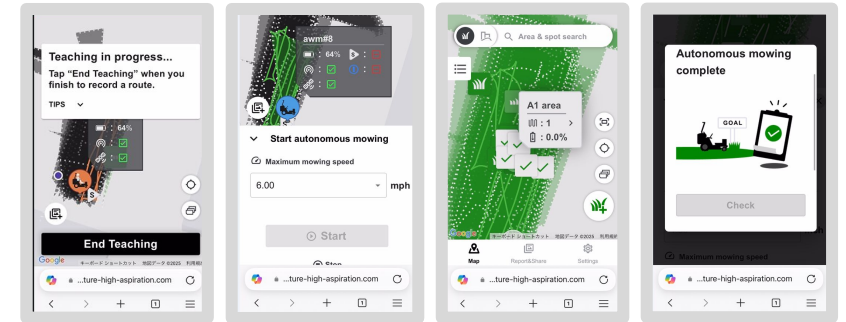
Teaching in progress...
Tap "End Teaching" when you finish to record a route.
TIPS

64%

S

End Teaching

Google キーボード ショートカット 地図データ ©2025

...ture-high-aspiration.com

1

awm#8
64%

Start autonomous mowing
Maximum mowing speed
6.00
mph

Start

Stop

...ture-high-aspiration.com

1

Area & spot search

A1 area
: 1
: 0.0%

Google キーボード ショートカット 地図データ ©2025 利用規約

Map
Report&Share
Settings

...ture-high-aspiration.com

1

Autonomous mowing complete

GOAL

Check

...ture-high-aspiration.com

1